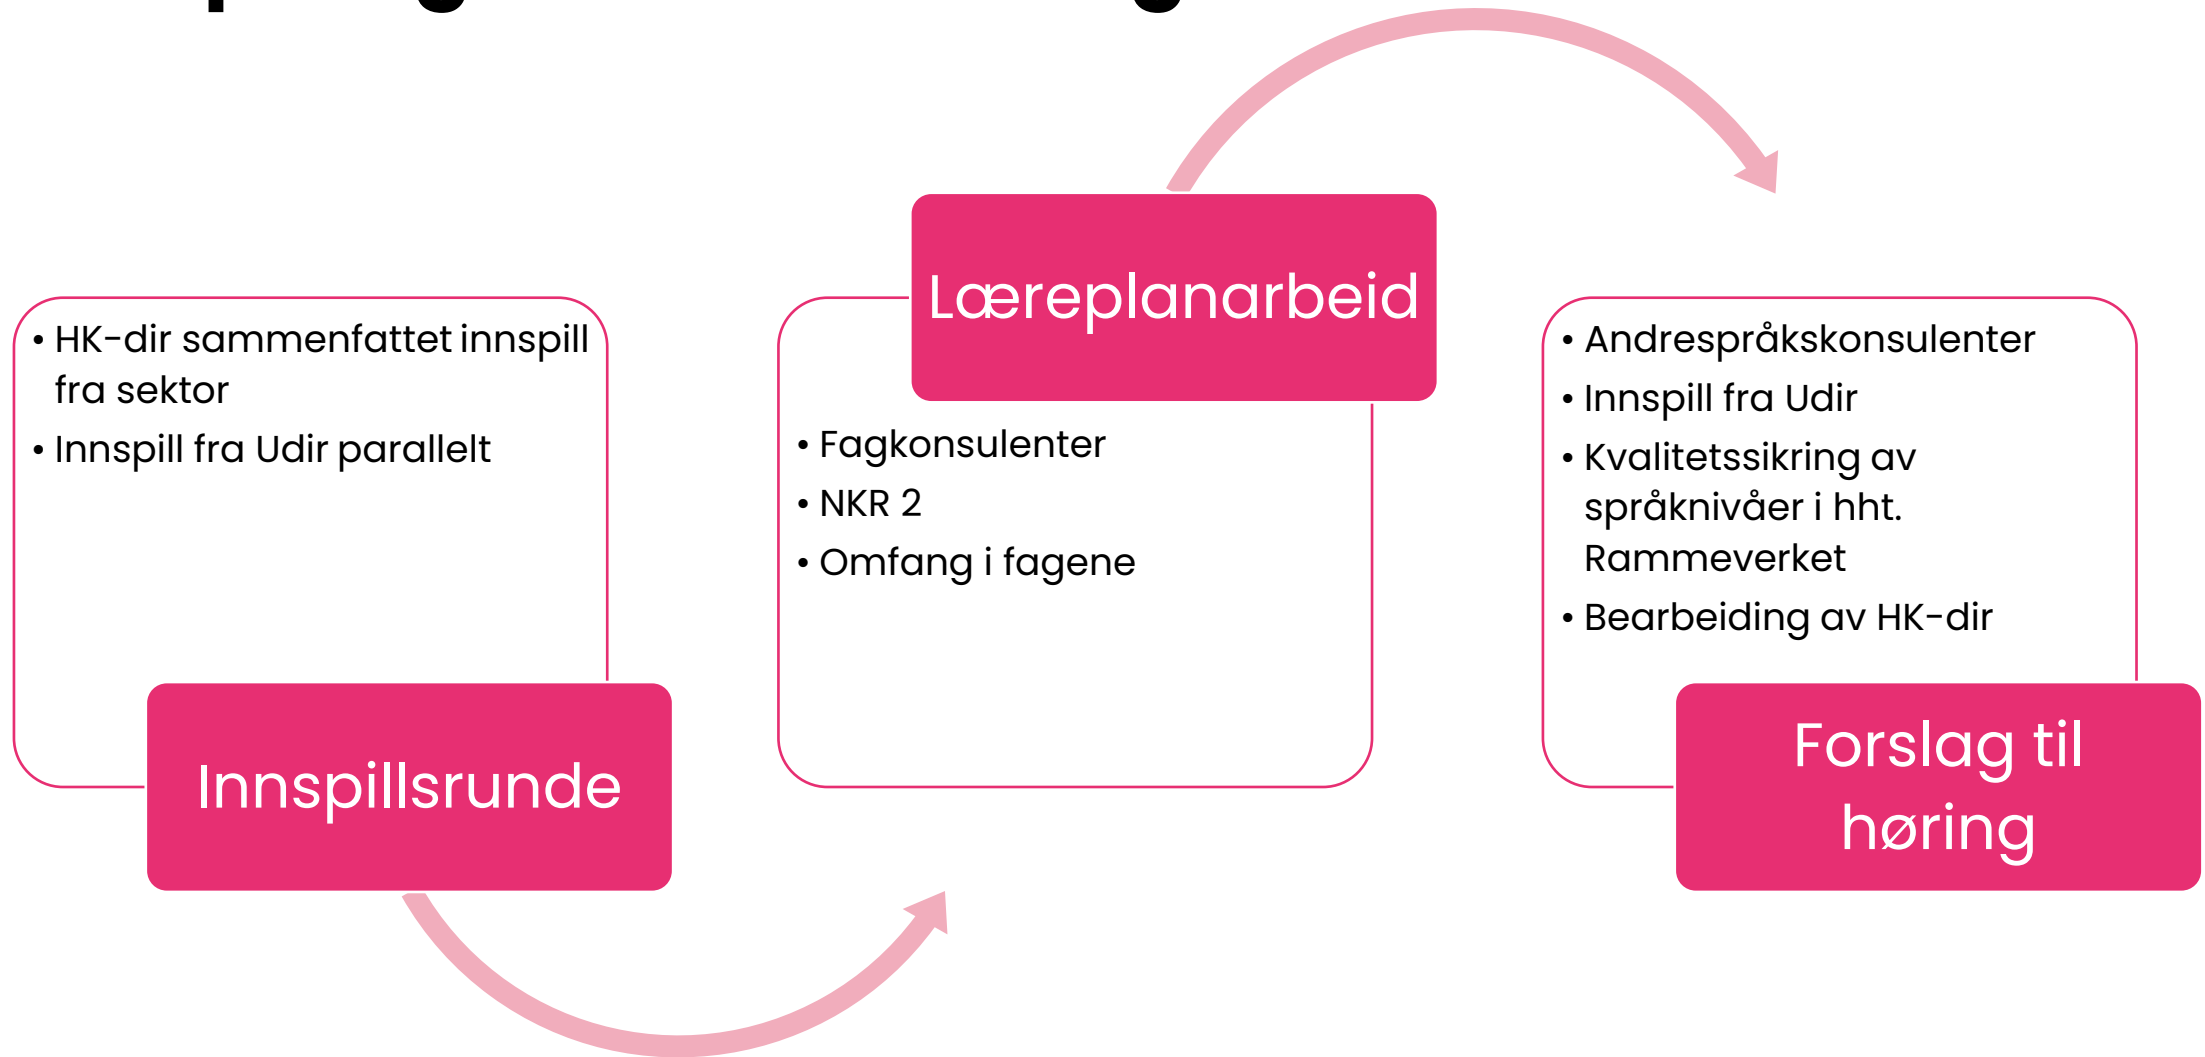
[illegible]

- HK-dir sammenfattet innspill fra sektor
- Innspill fra Udir parallelt

Innspillsrunde

Læreplanarbeid

- Fagkonsulenter
- NKR 2
- Omfang i fagene

- Andrespråkskonsulenter
- Innspill fra Udir
- Kvalitetssikring av språknivåer i hht. Rammeverket
- Bearbeiding av HK-dir

Forslag til høring